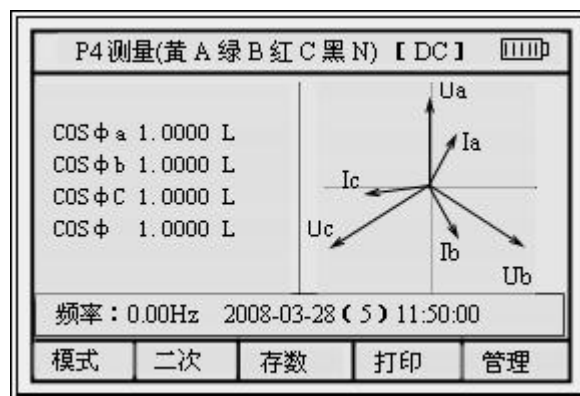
P4测量(黄A绿B红C黑N) 【DC】

COSφa 1.0000 L
COSφb 1.0000 L
COSφC 1.0000 L
COSφ 1.0000 L

Ua
Ia
Ic
Uc
Ib
Ub

频率：0.00Hz 2008-03-28 (5) 11:50:00

| 模式 | 二次 | 存数 | 打印 | 管理 |
|---|---|---|---|---|